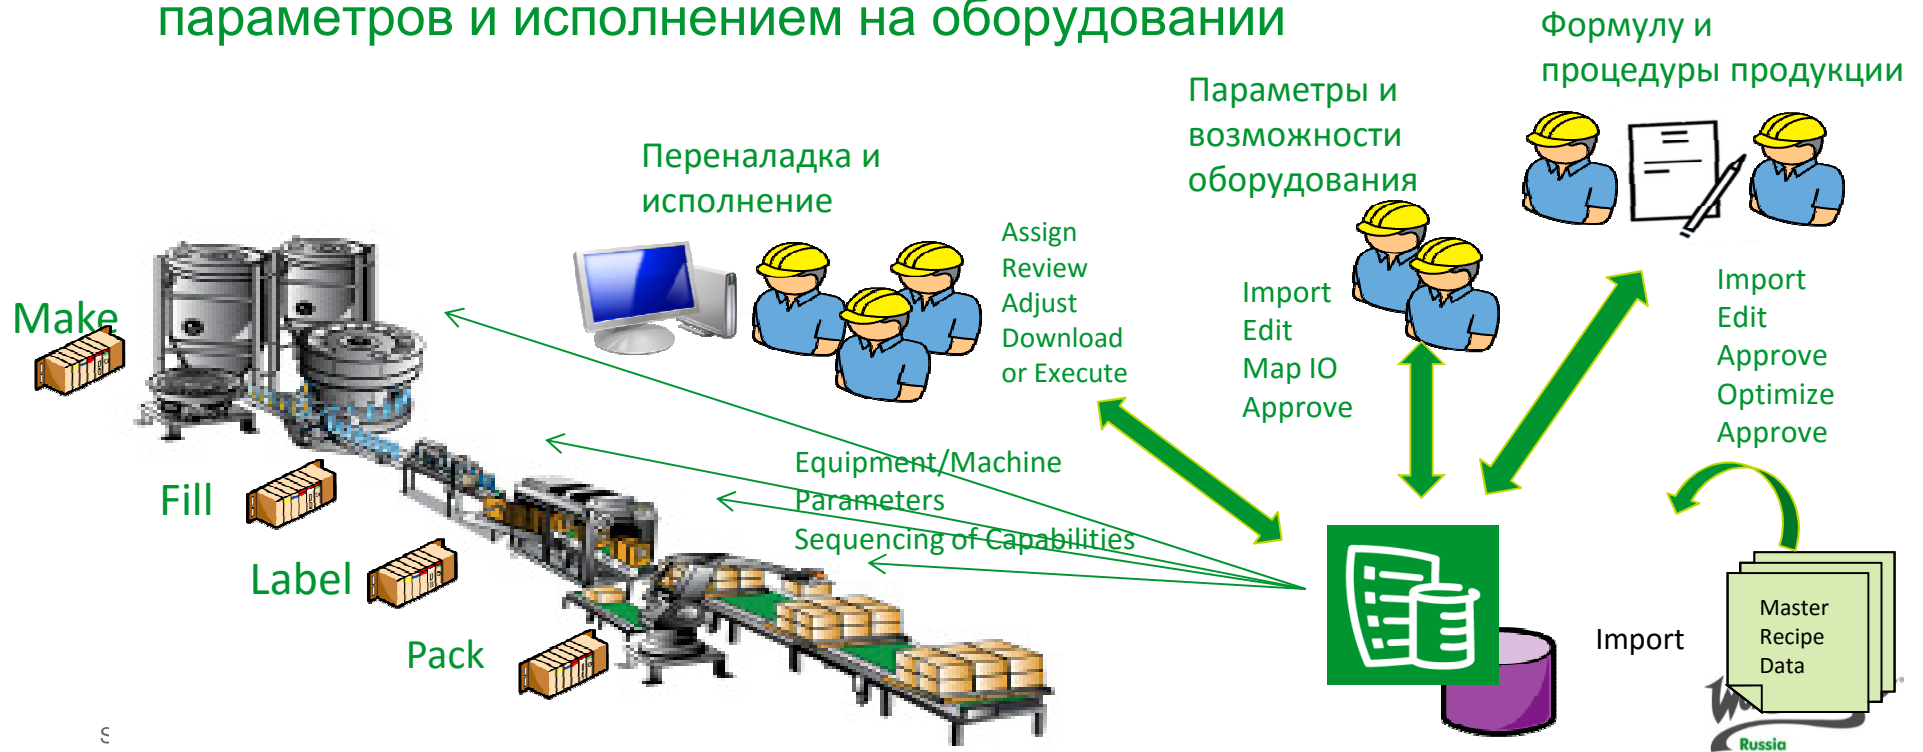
параметров и исполнением на оборудовании

Формулу и процедуры продукции

Параметры и возможности оборудования

Переналадка и исполнение

Assign
Review
Adjust
Download
or Execute

Import
Edit
Map IO
Approve

Import
Edit
Approve
Optimize
Approve

Make

Fill

Label

Pack

Equipment/Machine Parameters
Sequencing of Capabilities

Import

Master Recipe Data

Russia

S